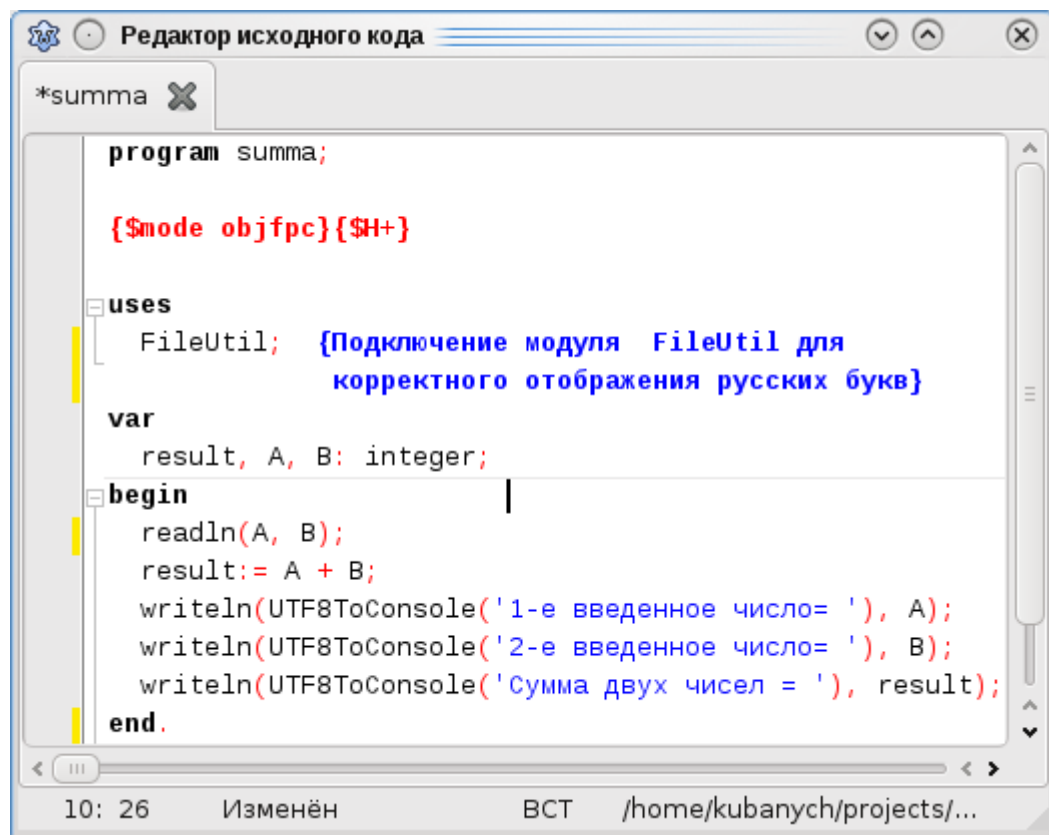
Редактор исходного кода

*summa

program summa;

{$mode objfpc}{$H+}

uses
  FileUtil;  {Подключение модуля  FileUtil для
              корректного отображения русских букв}
var
  result, A, B: integer;
begin
  readln(A, B);
  result:= A + B;
  writeln(UTF8ToConsole('1-е введенное число= '), A);
  writeln(UTF8ToConsole('2-е введенное число= '), B);
  writeln(UTF8ToConsole('Сумма двух чисел = '), result);
end.

10: 26    Изменён    ВСТ    /home/kubanych/projects/...